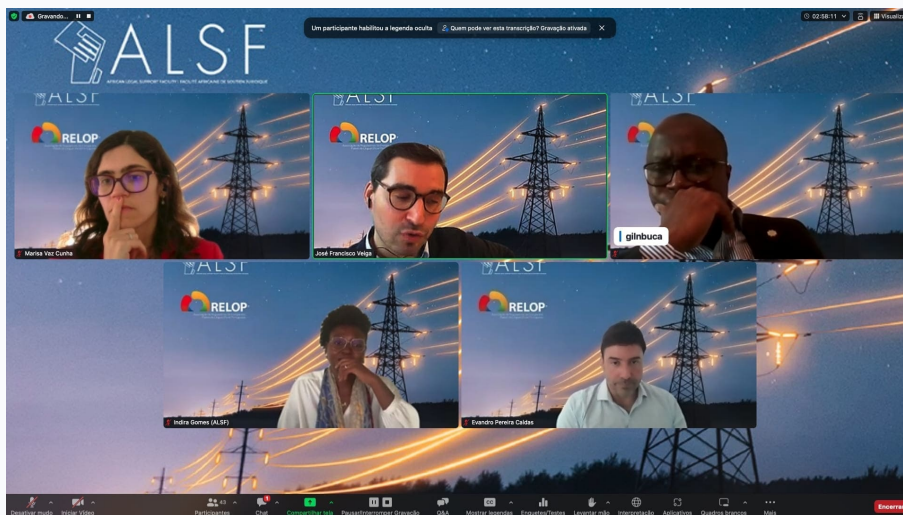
Gravando...

ALSF
AFRICAN LEGAL SUPPORT FACILITY · FACILITÉ AFRICAINE DE SOUTIEN JURIDIQUE

Um participante habilitou a legenda oculta
Quem pode ver esta transcrição? Gravação ativada

02:58:11
Visualiz

ALSF
RELOP
Marisa Vaz Cunha

ALSF
RELOP
José Francisco Veiga

ALSF
gilnbuca

ALSF
RELOP
Indira Gomes (ALSF)

ALSF
RELOP
Evandro Pereira Caldas

Desativar mudo
Iniciar Vídeo
43
Participantes
Chat
Compartilhar tela
Pausar/Interromper Gravação
Q&A
Mostrar legendas
Enquetes/Testes
Levantar mão
Interpretação
Aplicativos
Quadros brancos
Mais
Encerrar